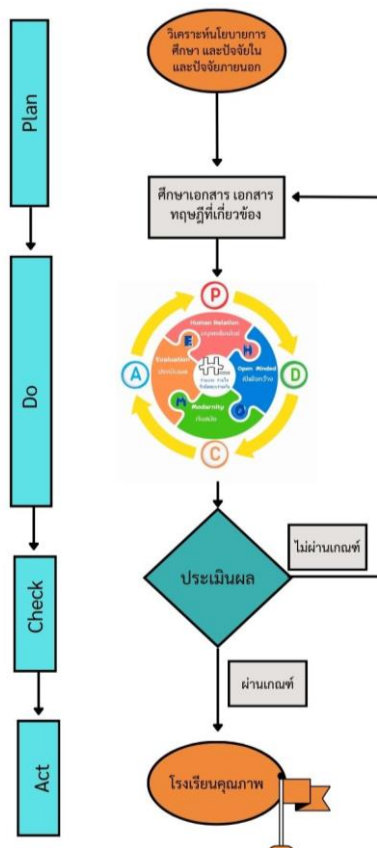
Plan

วิเคราะห์นโยบายการศึกษา และปัจจัยใน และปัจจัยภายนอก

ศึกษาเอกสาร เอกสาร ทฤษฎีที่เกี่ยวข้อง

Do

P

Human Relation

H

Open Minded

D

Evaluation

E

A

M

Modernity

O

C

Check

ประเมินผล

ไม่ผ่านเกณฑ์

ผ่านเกณฑ์

Act

โรงเรียนคุณภาพ